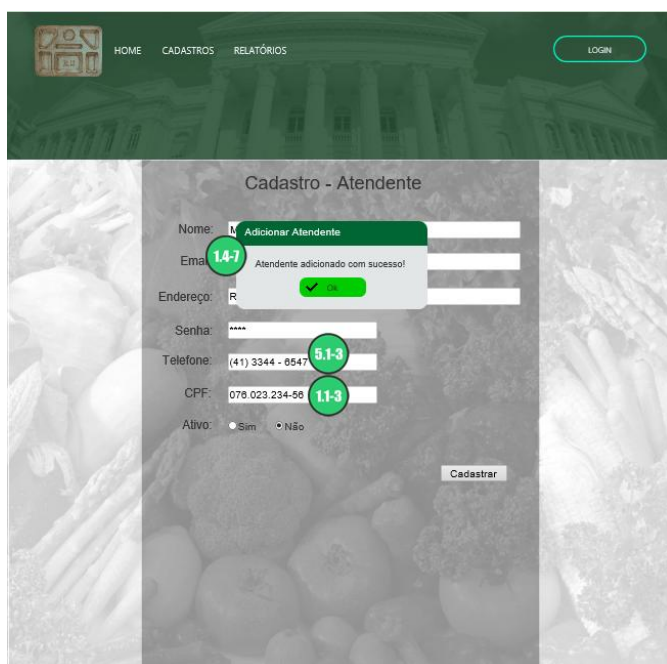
HOME CADASTROS RELATÓRIOS

LOGIN

Cadastro - Atendente

Nome: M

Ema 1.4-7

Adicionar Atendente

Atendente adicionado com sucesso!

Ok

Endereço: R

Senha: ****

Telefone: (41) 3344 - 6547 5.1-3

CPF: 076.023.234-56 1.1-3

Ativo: Sim Não

Cadastrar